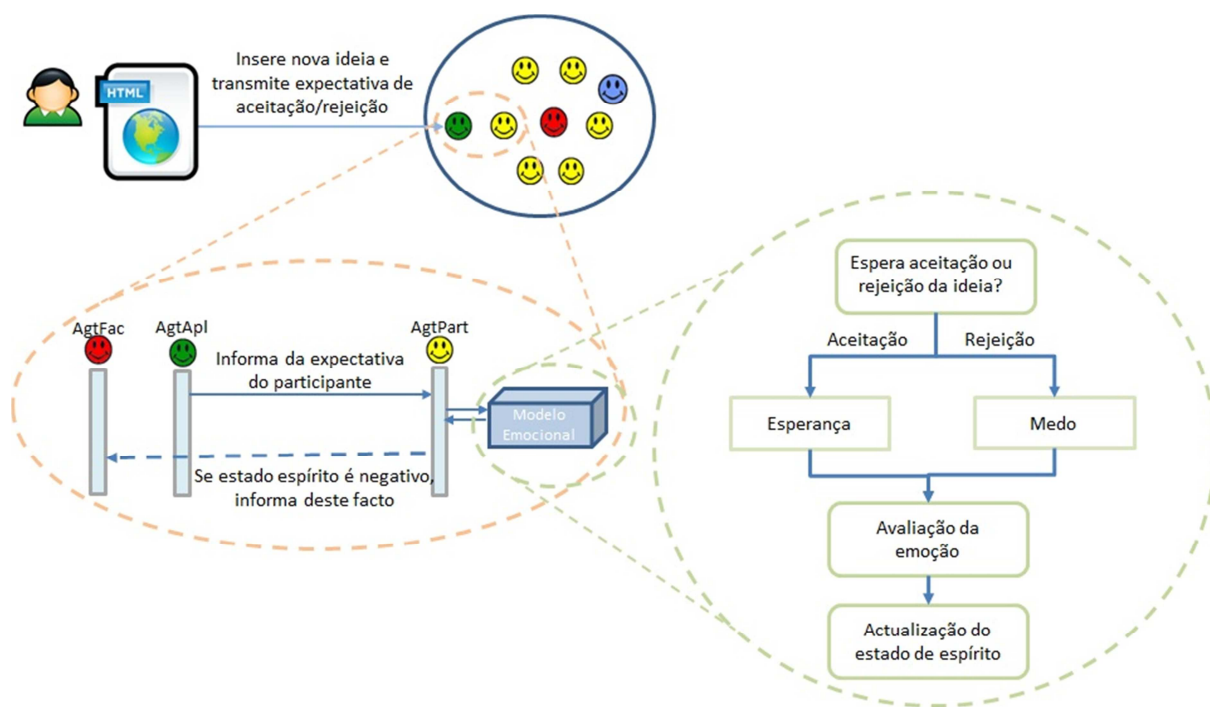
HTML

Insere nova ideia e transmite expectativa de aceitação/rejeição

AgtFac

AgtApl

AgtPart

Informa da expectativa do participante

Modelo Emocional

Se estado espírito é negativo, informa deste facto

Espera aceitação ou rejeição da ideia?

Aceitação

Rejeição

Esperança

Medo

Avaliação da emoção

Actualização do estado de espírito